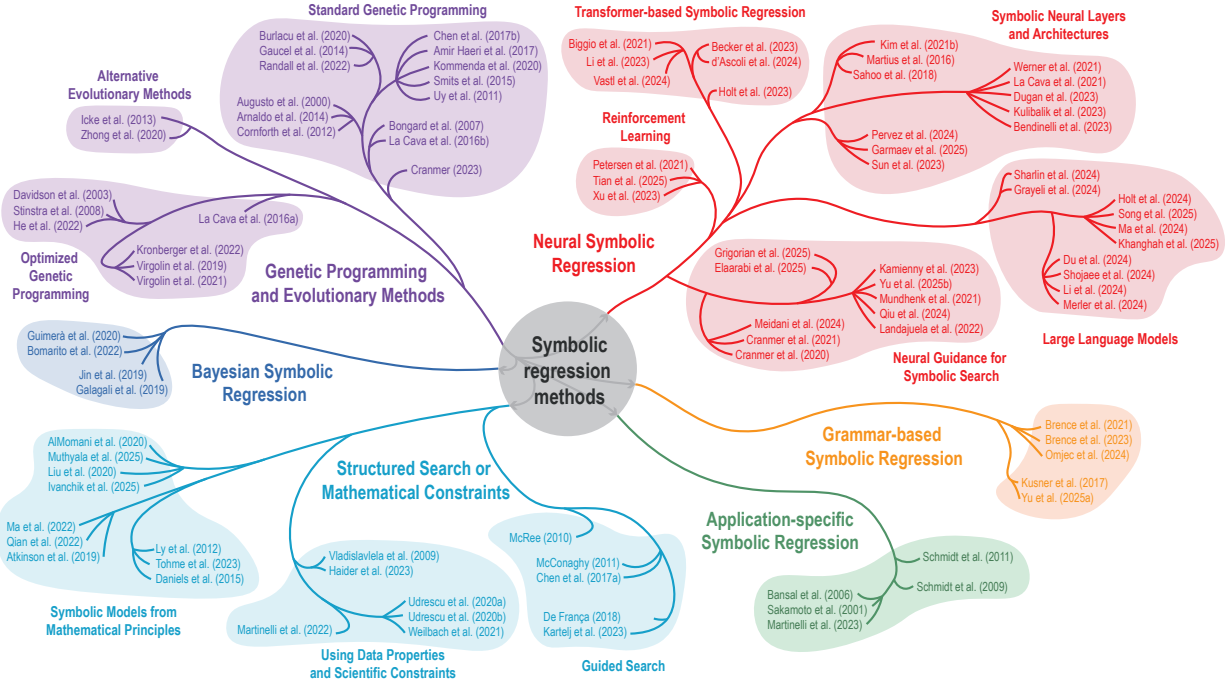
Symbolic regression methods

Standard Genetic Programming

Burlacu et al. (2020)
Gaucel et al. (2014)
Randall et al. (2022)

Chen et al. (2017b)
Amir Haeri et al. (2017)
Kommenda et al. (2020)
Smits et al. (2015)
Uy et al. (2011)

Augusto et al. (2000)
Arnaldo et al. (2014)
Cornforth et al. (2012)

Bongard et al. (2007)
La Cava et al. (2016b)

Cranmer (2023)

Alternative Evolutionary Methods

Icke et al. (2013)
Zhong et al. (2020)

Davidson et al. (2003)
Stinstra et al. (2008)
He et al. (2022)

La Cava et al. (2016a)

Kronberger et al. (2022)
Virgolin et al. (2019)
Virgolin et al. (2021)

Optimized Genetic Programming

Genetic Programming and Evolutionary Methods

Transformer-based Symbolic Regression

Biggio et al. (2021)
Li et al. (2023)
Vastl et al. (2024)

Becker et al. (2023)
d'Ascoli et al. (2024)

Holt et al. (2023)

Reinforcement Learning

Petersen et al. (2021)
Tian et al. (2025)
Xu et al. (2023)

Symbolic Neural Layers and Architectures

Kim et al. (2021b)
Martius et al. (2016)
Sahoo et al. (2018)

Werner et al. (2021)
La Cava et al. (2021)
Dugan et al. (2023)
Kulibalik et al. (2023)
Bendinelli et al. (2023)

Pervez et al. (2024)
Garmaev et al. (2025)
Sun et al. (2023)

Sharlin et al. (2024)
Grayeli et al. (2024)

Holt et al. (2024)
Song et al. (2025)
Ma et al. (2024)
Khanghah et al. (2025)

Du et al. (2024)
Shojaee et al. (2024)
Li et al. (2024)
Merler et al. (2024)

Large Language Models

Neural Symbolic Regression

Grigorian et al. (2025)
Elaarabi et al. (2025)

Kamienny et al. (2023)
Yu et al. (2025b)
Mundhenk et al. (2021)
Qiu et al. (2024)
Landajuela et al. (2022)

Meidani et al. (2024)
Cranmer et al. (2021)
Cranmer et al. (2020)

Neural Guidance for Symbolic Search

Guimerà et al. (2020)
Bomarito et al. (2022)
Jin et al. (2019)
Galagali et al. (2019)

Bayesian Symbolic Regression

Brence et al. (2021)
Brence et al. (2023)
Omjec et al. (2024)

Grammar-based Symbolic Regression

Kusner et al. (2017)
Yu et al. (2025a)

AlMomani et al. (2020)
Muthyala et al. (2025)
Liu et al. (2020)
Ivanchik et al. (2025)

Ma et al. (2022)
Qian et al. (2022)
Atkinson et al. (2019)

Ly et al. (2012)
Tohme et al. (2023)
Daniels et al. (2015)

Symbolic Models from Mathematical Principles

Structured Search or Mathematical Constraints

Vladislavlela et al. (2009)
Haider et al. (2023)

Udrescu et al. (2020a)
Udrescu et al. (2020b)
Weilbach et al. (2021)

Martinelli et al. (2022)

Using Data Properties and Scientific Constraints

McRee (2010)

McConaghy (2011)
Chen et al. (2017a)

De França (2018)
Kartelj et al. (2023)

Guided Search

Application-specific Symbolic Regression

Schmidt et al. (2011)
Schmidt et al. (2009)

Bansal et al. (2006)
Sakamoto et al. (2001)
Martinelli et al. (2023)